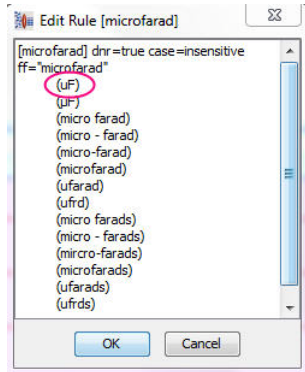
Edit Rule [microfarad]

[microfarad] dnr=true case=insensitive ff="microfarad"
(uF)
(µF)
(micro farad)
(micro - farad)
(micro-farad)
(microfarad)
(ufarad)
(ufrd)
(micro farads)
(micro - farads)
(mircro-farads)
(microfarads)
(ufarads)
(ufrds)

OK
Cancel